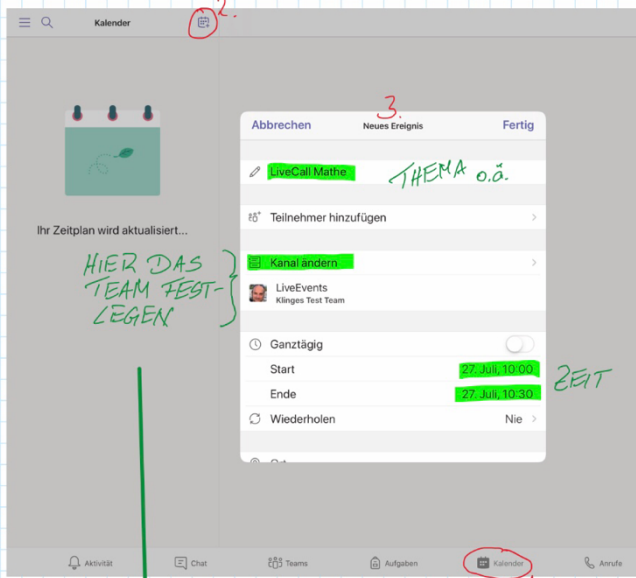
Kalender

2.

Ihr Zeitplan wird aktualisiert...

HIER DAS TEAM FESTLEGEN

3.

Abbrechen Neues Ereignis Fertig

LiveCall Mathe

THEMA o.ä.

Teilnehmer hinzufügen

Kanal ändern

LiveEvents
Klinges Test Team

Ganztägig

Start 27. Juli, 10:00

Ende 27. Juli, 10:30

ZEIT

Wiederholen Nie

Ort

Aktivität Chat Teams Aufgaben Kalender Anrufe